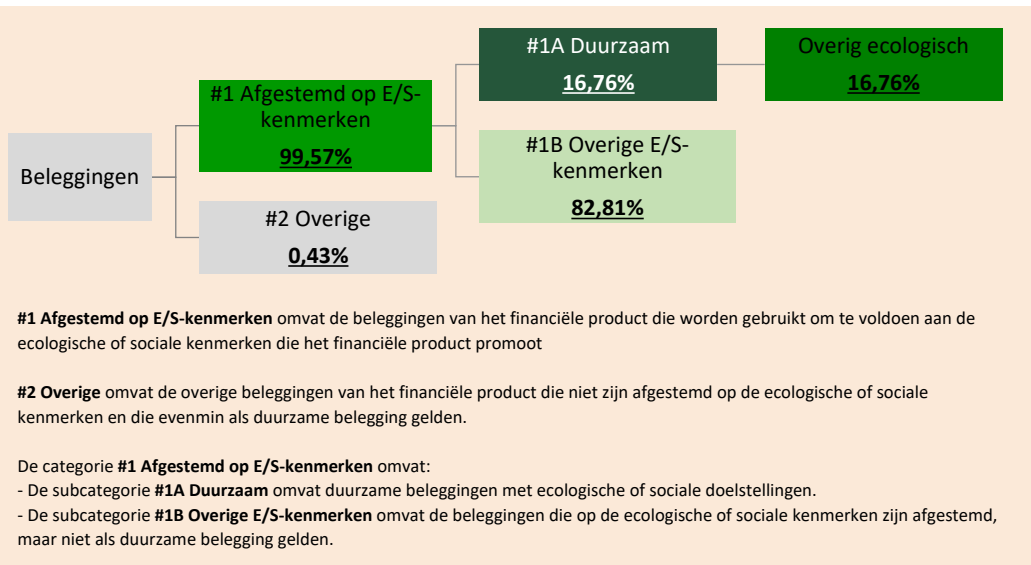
Beleggingen

#1 Afgestemd op E/S-kenmerken
**99,57%**

#2 Overige
**0,43%**

#1A Duurzaam
**16,76%**

Overig ecologisch
**16,76%**

#1B Overige E/S-kenmerken
**82,81%**

**#1 Afgestemd op E/S-kenmerken** omvat de beleggingen van het financiële product die worden gebruikt om te voldoen aan de ecologische of sociale kenmerken die het financiële product promoot

**#2 Overige** omvat de overige beleggingen van het financiële product die niet zijn afgestemd op de ecologische of sociale kenmerken en die evenmin als duurzame belegging gelden.

De categorie **#1 Afgestemd op E/S-kenmerken** omvat:
- De subcategorie **#1A Duurzaam** omvat duurzame beleggingen met ecologische of sociale doelstellingen.
- De subcategorie **#1B Overige E/S-kenmerken** omvat de beleggingen die op de ecologische of sociale kenmerken zijn afgestemd, maar niet als duurzame belegging gelden.